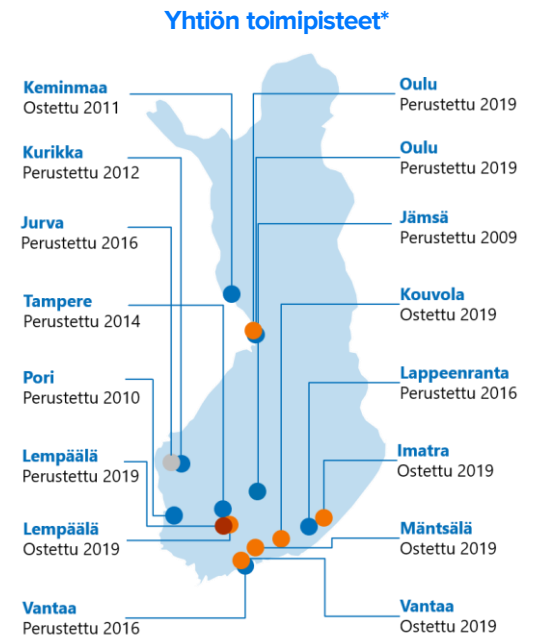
Yhtiön toimipisteet*

Keminmaa
Ostettu 2011

Kurikka
Perustettu 2012

Jurva
Perustettu 2016

Tampere
Perustettu 2014

Pori
Perustettu 2010

Lempäälä
Perustettu 2019

Lempäälä
Ostettu 2019

Vantaa
Perustettu 2016

Oulu
Perustettu 2019

Oulu
Perustettu 2019

Jämsä
Perustettu 2009

Kouvola
Ostettu 2019

Lappeenranta
Perustettu 2016

Imatra
Ostettu 2019

Mäntsälä
Ostettu 2019

Vantaa
Ostettu 2019